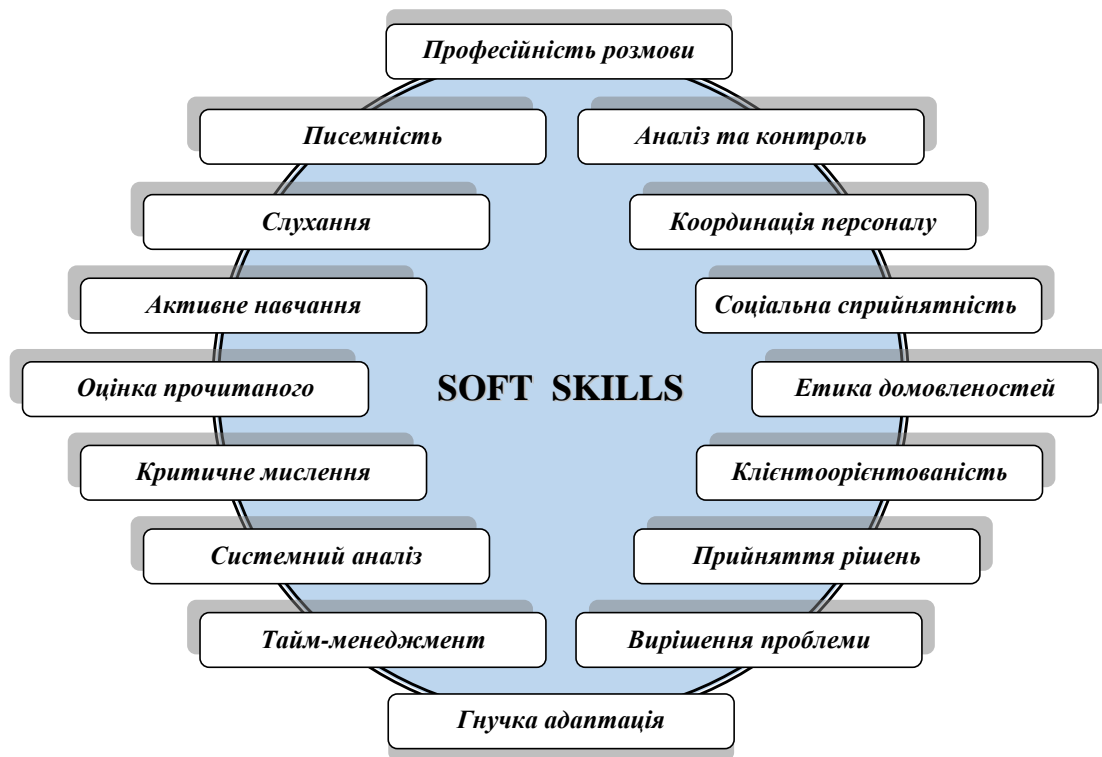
Професійність розмови

Писемність

Аналіз та контроль

Слухання

Координація персоналу

Активне навчання

Соціальна сприйнятність

Оцінка прочитаного

SOFT SKILLS

Етика домовленостей

Критичне мислення

Клієнтоорієнтованість

Системний аналіз

Прийняття рішень

Тайм-менеджмент

Вирішення проблеми

Гнучка адаптація